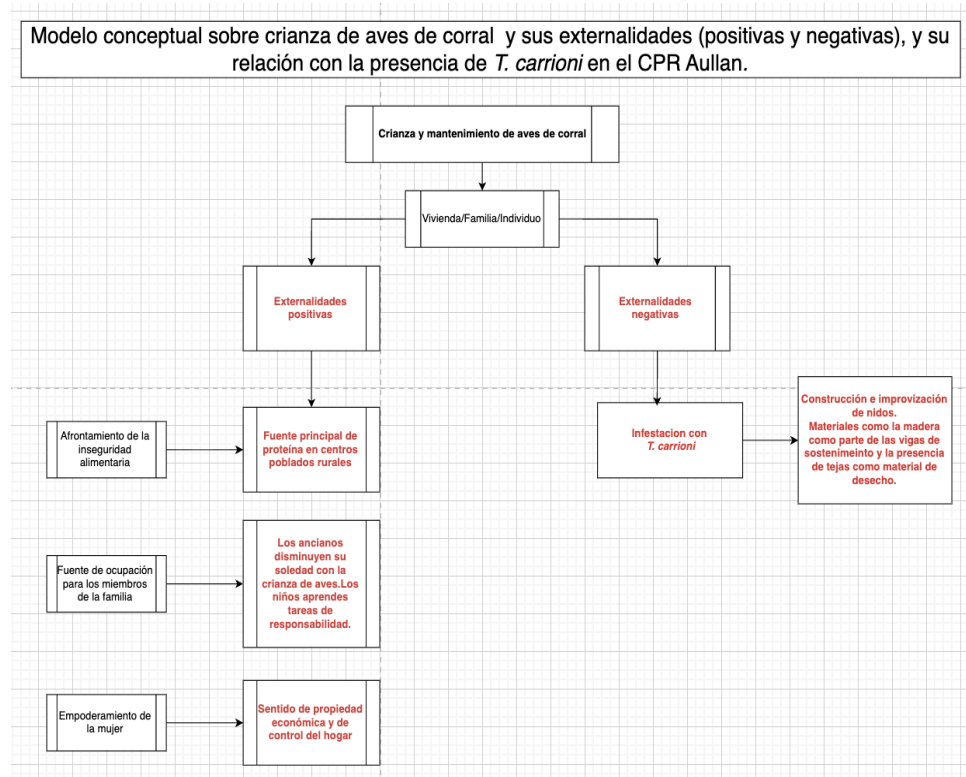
Modelo conceptual sobre crianza de aves de corral y sus externalidades (positivas y negativas), y su relación con la presencia de *T. carrioni* en el CPR Aullan.

Crianza y mantenimiento de aves de corral

Vivienda/Familia/Individuo

Externalidades positivas

Externalidades negativas

Afrontamiento de la inseguridad alimentaria

Fuente principal de proteina en centros poblados rurales

Infestacion con *T. carrioni*

Construcción e improvización de nidos. Materiales como la madera como parte de las vigas de sostenimeinto y la presencia de tejas como material de desecho.

Fuente de ocupación para los miembros de la familia

Los ancianos disminuyen su soledad con la crianza de aves.Los niños aprendes tareas de responsabilidad.

Empoderamiento de la mujer

Sentido de propiedad económica y de control del hogar